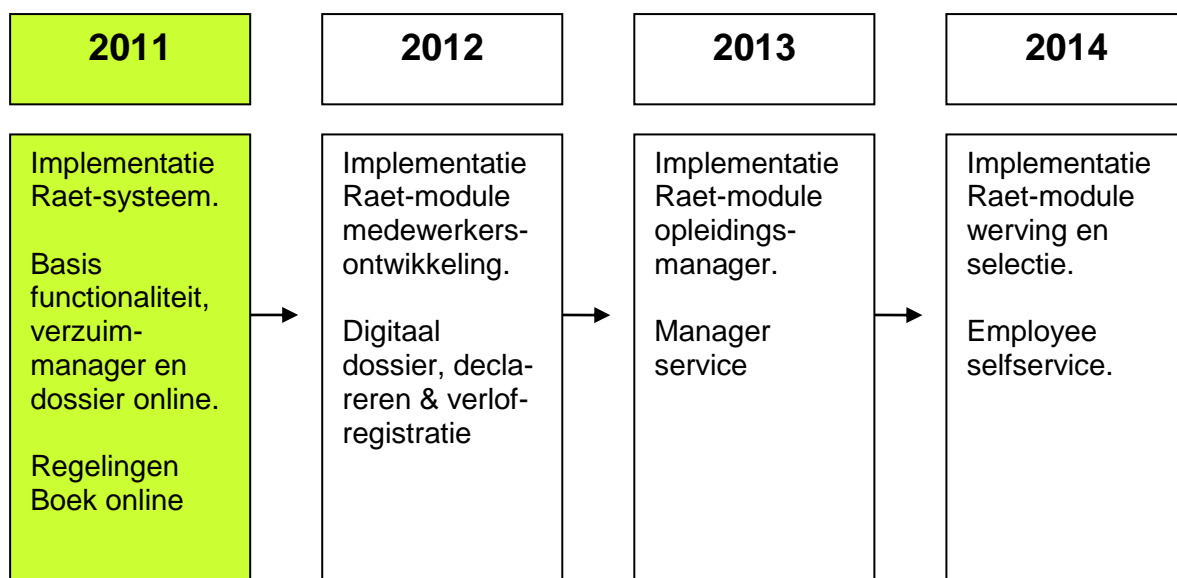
2011

Implementatie Raet-systeem.

Basis functionaliteit, verzuimmanager en dossier online.

Regelingen Boek online

2012

Implementatie Raet-module medewerkersontwikkeling.

Digitaal dossier, declareren & verlofregistratie

2013

Implementatie Raet-module opleidingsmanager.

Manager service

2014

Implementatie Raet-module werving en selectie.

Employee selfservice.